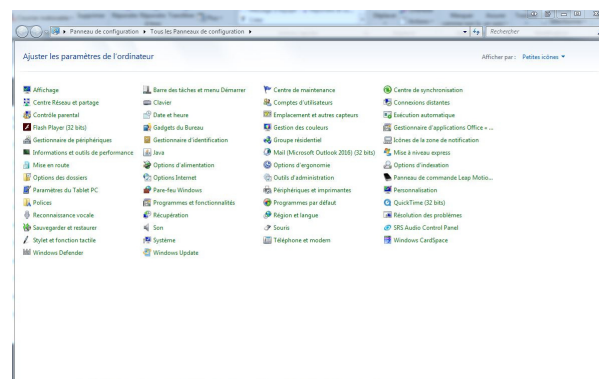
Panneau de configuration ▸ Tous les Panneaux de configuration ▸

Rechercher

Ajuster les paramètres de l'ordinateur

Afficher par : Petites icônes ▾

Affichage
Centre Réseau et partage
Contrôle parental
Flash Player (32 bits)
Gestionnaire de périphériques
Informations et outils de performance
Mise en route
Options des dossiers
Paramètres du Tablet PC
Polices
Reconnaissance vocale
Sauvegarder et restaurer
Stylet et fonction tactile
Windows Defender

Barre des tâches et menu Démarrer
Clavier
Date et heure
Gadgets du Bureau
Gestionnaire d'identification
Java
Options d'alimentation
Options Internet
Pare-feu Windows
Programmes et fonctionnalités
Récupération
Son
Système
Windows Update

Centre de maintenance
Comptes d'utilisateurs
Emplacement et autres capteurs
Gestion des couleurs
Groupe résidentiel
Mail (Microsoft Outlook 2016) (32 bits)
Options d'ergonomie
Outils d'administration
Périphériques et imprimantes
Programmes par défaut
Région et langue
Souris
Téléphone et modem

Centre de synchronisation
Connexions distantes
Exécution automatique
Gestionnaire d'applications Office « ...
Icônes de la zone de notification
Mise à niveau express
Options d'indexation
Panneau de commande Leap Motio...
Personnalisation
QuickTime (32 bits)
Résolution des problèmes
SRS Audio Control Panel
Windows CardSpace